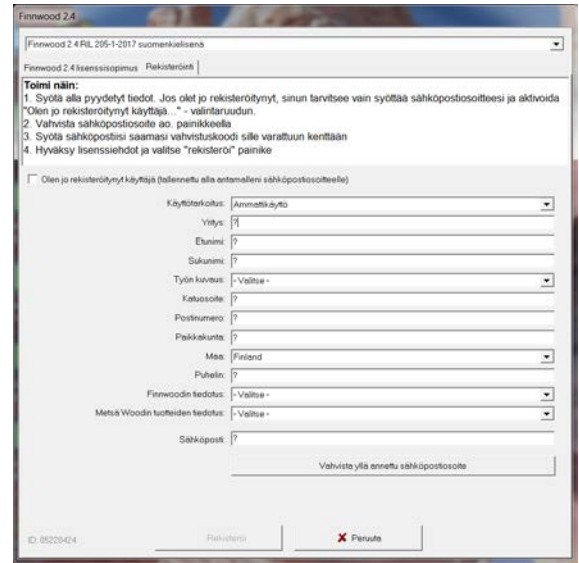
Finnwood 2.4

Finnwood 2.4 RIL 205-1-2017 suomenkielisenä

Finnwood 2.4 lisenssisopimus | Rekisteröinti

Toimi näin:
1. Syötä alla pyydetyt tiedot. Jos olet jo rekisteröitynyt, sinun tarvitsee vain syöttää sähköpostiosoitteesi ja aktivoida "Olen jo rekisteröitynyt käyttäjä..." - valintaruudun.
2. Vahvista sähköpostiosoite ao. painikkeella
3. Syötä sähköpostiisi saamasi vahvistuskoodi sille varattuun kenttään
4. Hyväksy lisenssiehdot ja valitse "rekisteröi" painike

Olen jo rekisteröitynyt käyttäjä (tallennettu alla antamalleni sähköpostiosoitteelle)

Käyttötarkoitus: Ammattikäyttö
Yritys: ?
Etunimi: ?
Sukunimi: ?
Työn kuvaus: - Valitse -
Katuosoite: ?
Postinumero: ?
Paikkakunta: ?
Maa: Finland
Puhelin: ?
Finnwoodin tiedotus: - Valitse -
Metsä Woodin tuotteiden tiedotus: - Valitse -
Sähköposti: ?

Vahvista yllä annettu sähköpostiosoite

ID: 85220424

Rekisteröi

Peruuta